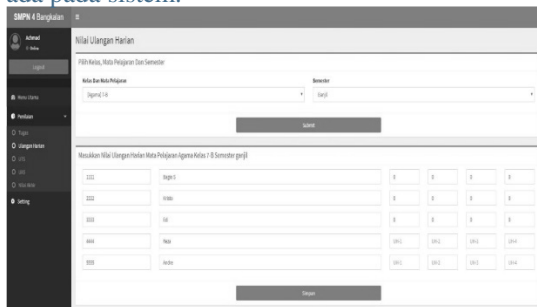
ada pada sistem.

SMPN 4 Bangkalan ≡

Achmad
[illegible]

Logout

Menu Utama

Penilaian

Tugas

Ulangan Harian

UTS

UAS

Nilai Akhir

Setting

Nilai Ulangan Harian

Pilih Kelas, Mata Pelajaran Dan Semester

Kelas Dan Mata Pelajaran

[Agama] 7-B

Semester

Ganjil

Submit

Masukkan Nilai Ulangan Harian Mata Pelajaran Agama Kelas 7-B Semester ganjil

| 1111 | Bagio S | 0 | 0 | 0 | 0 |
|---|---|---|---|---|---|
| 2222 | Widdo | 0 | 0 | 0 | 0 |
| 3333 | Edi | 0 | 0 | 0 | 0 |
| 4444 | Reza | UH-1 | UH-2 | UH-3 | UH-4 |
| 5555 | Andra | UH-1 | UH-2 | UH-3 | UH-4 |

Simpan